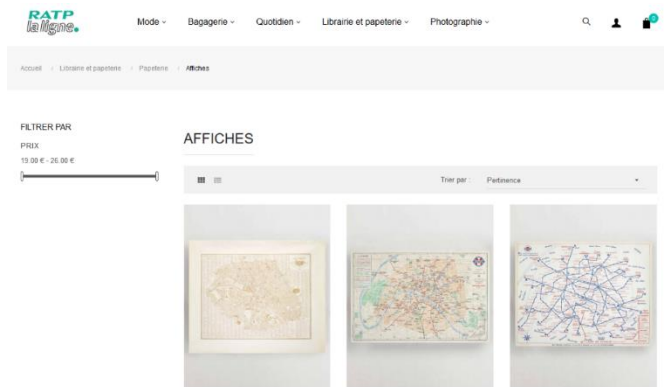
RATP
la ligne.

Mode ⌄ Bagagerie ⌄ Quotidien ⌄ Librairie et papeterie ⌄ Photographie ⌄

0

Accueil > Librairie et papeterie > Papeterie > Affiches

FILTRER PAR

PRIX

19.00 € - 26.00 €

AFFICHES

Trier par : Pertinence